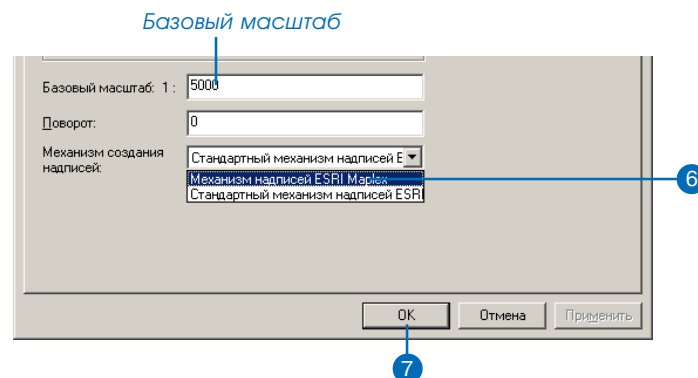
Базовый масштаб

Базовый масштаб: 1 : 5000

Поворот: 0

Механизм создания надписей:

Стандартный механизм надписей E

Механизм надписей ESRI Maplex

Стандартный механизм надписей ESRI

6

OK

Отмена

Применить

7